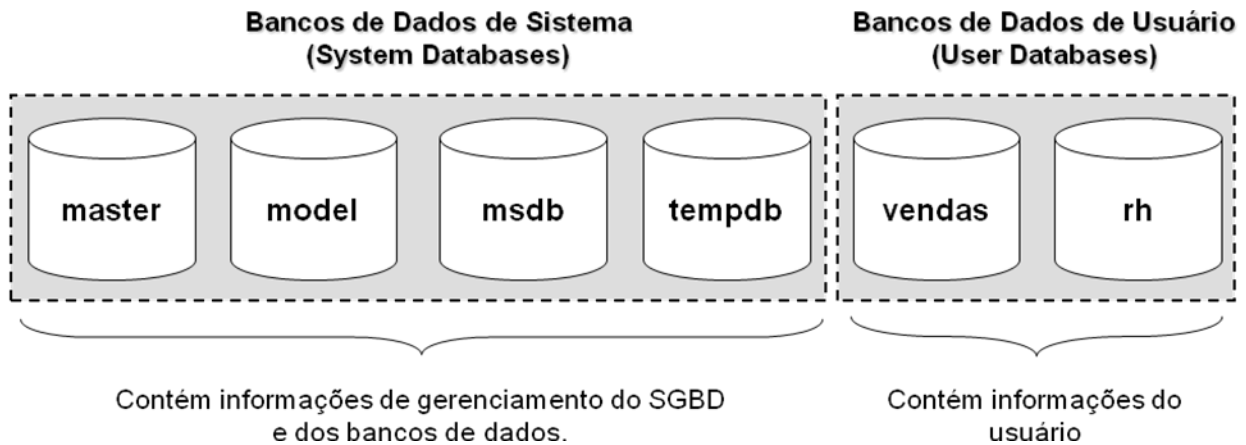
Bancos de Dados de Sistema
(System Databases)

Bancos de Dados de Usuário
(User Databases)

master

model

msdb

tempdb

vendas

rh

Contém informações de gerenciamento do SGBD e dos bancos de dados.

Contém informações do usuário